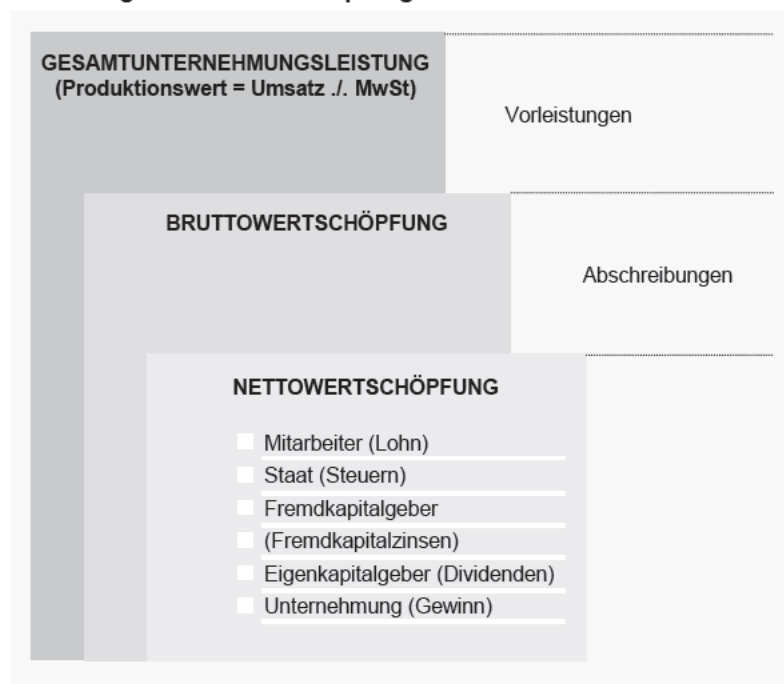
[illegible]

GESAMTUNTERNEHMUNGSLEISTUNG (Produktionswert = Umsatz ./. MwSt)

Vorleistungen

BRUTTOWERTSCHÖPFUNG

Abschreibungen

NETTOWERTSCHÖPFUNG

Mitarbeiter (Lohn)
Staat (Steuern)
Fremdkapitalgeber
(Fremdkapitalzinsen)
Eigenkapitalgeber (Dividenden)
Unternehmung (Gewinn)